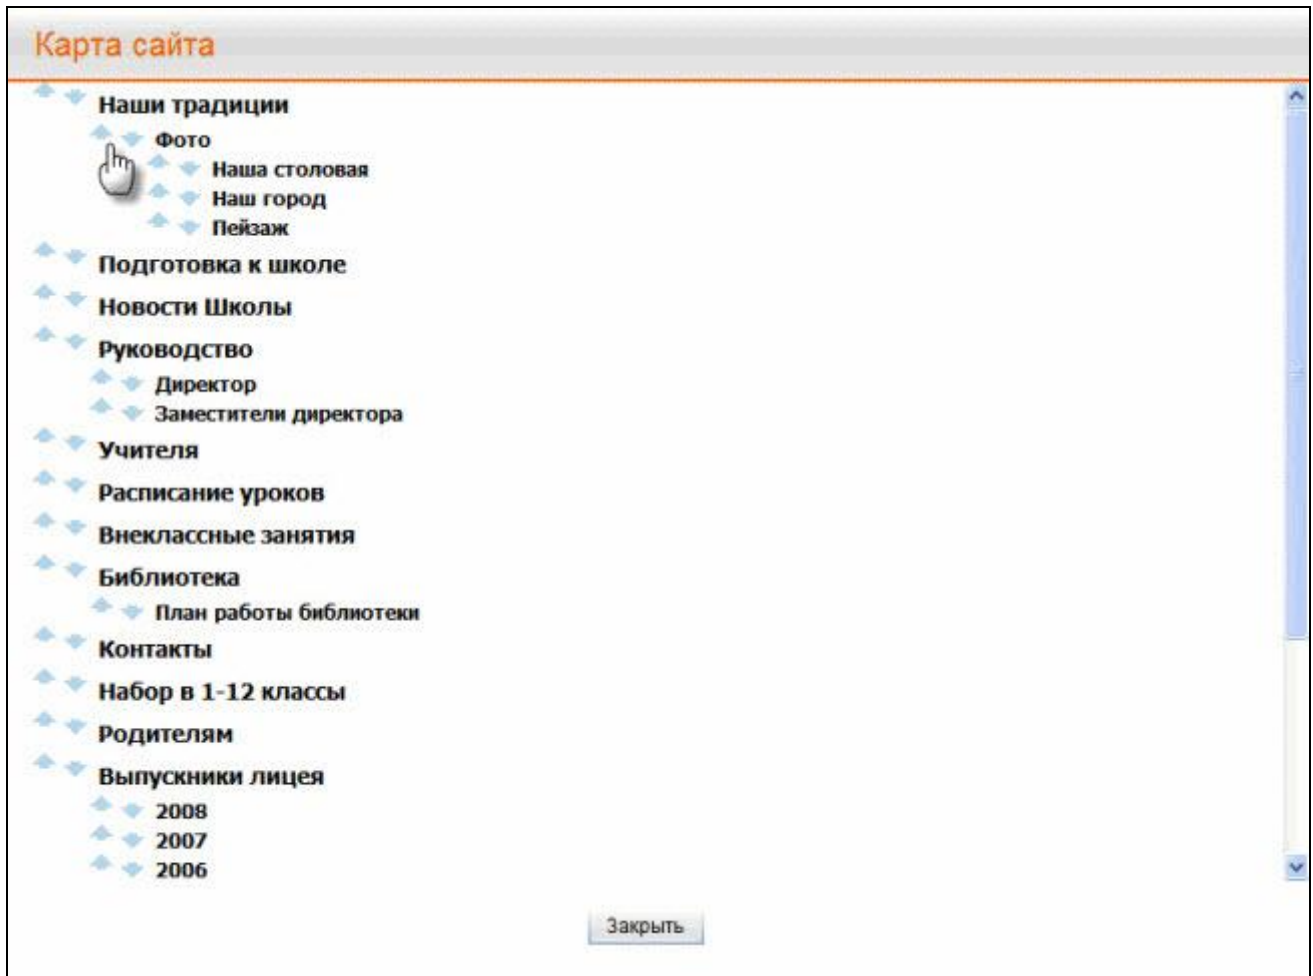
Карта сайта

Наши традиции
Фото
Наша столовая
Наш город
Пейзаж
Подготовка к школе
Новости Школы
Руководство
Директор
Заместители директора
Учителя
Расписание уроков
Внеклассные занятия
Библиотека
План работы библиотеки
Контакты
Набор в 1-12 классы
Родителям
Выпускники лицея
2008
2007
2006

Закрыть